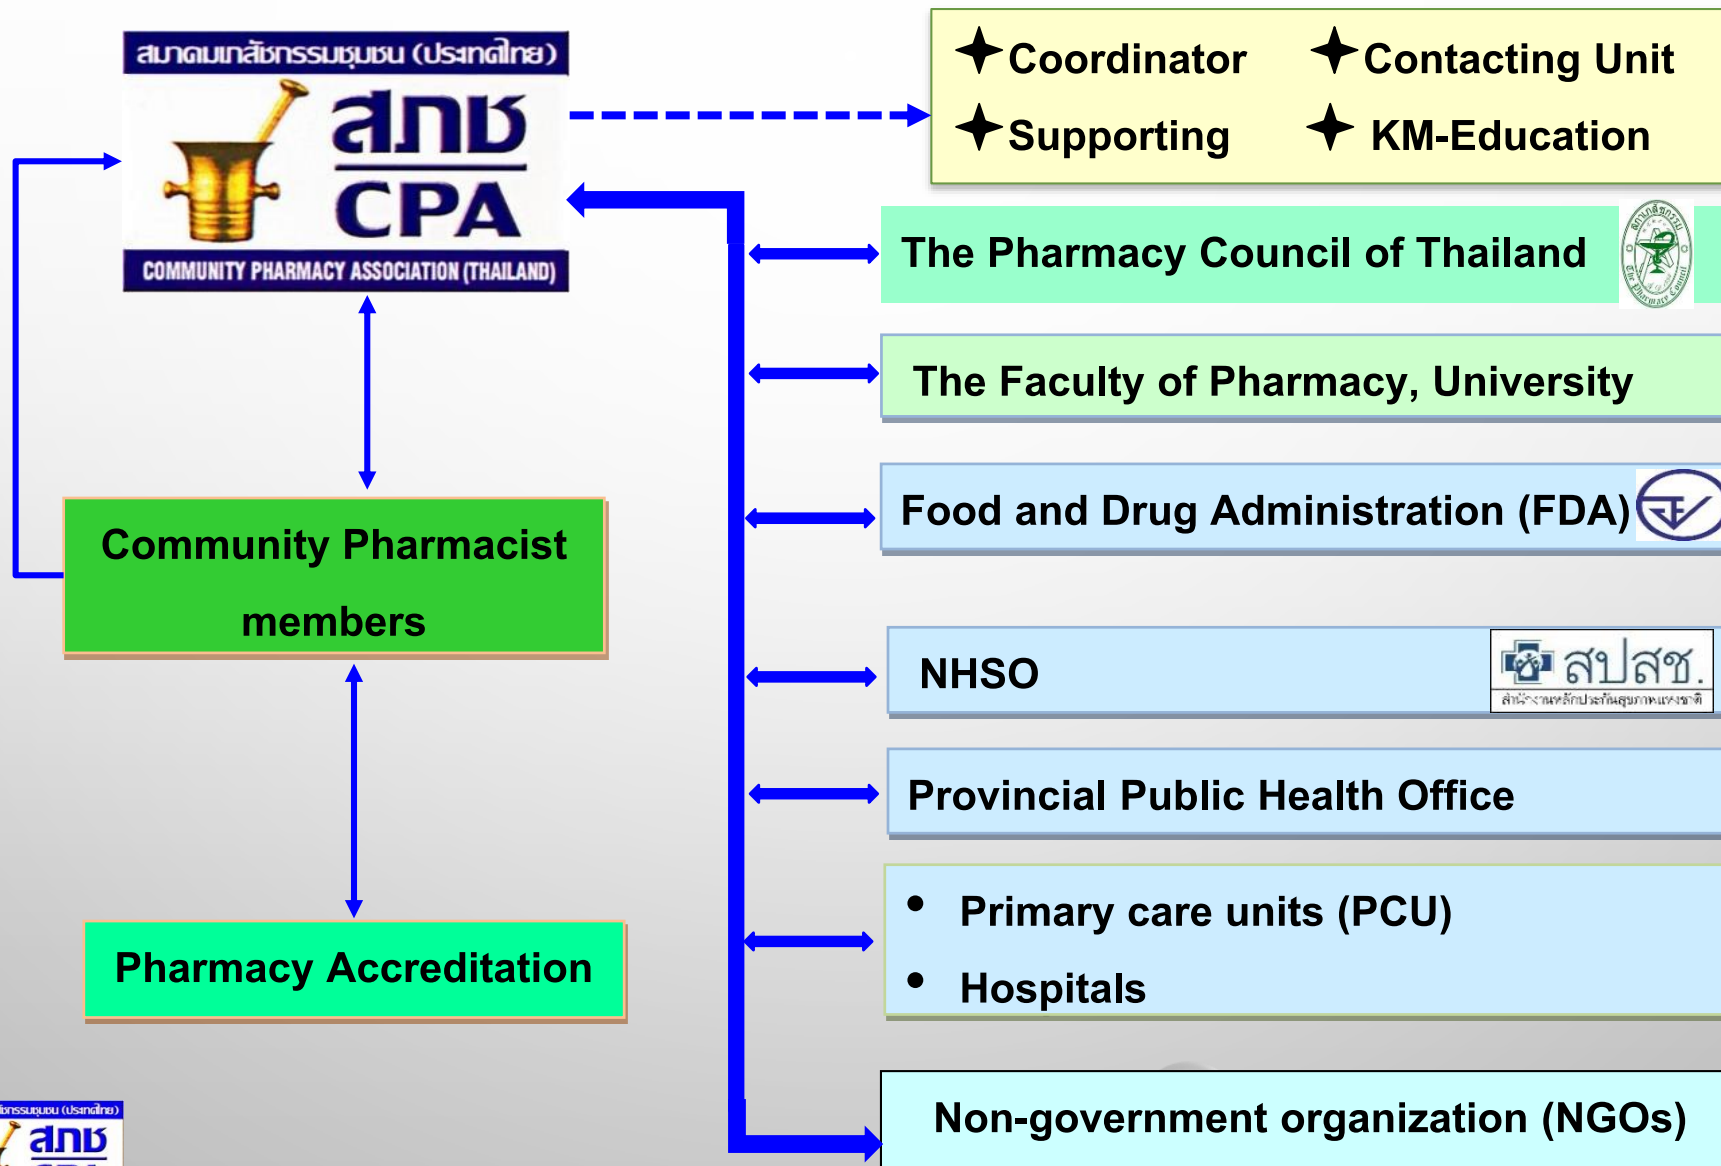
สมาคมเภสัชกรรมชุมชน (ประเทศไทย)

สภช

CPA

COMMUNITY PHARMACY ASSOCIATION (THAILAND)

✦Coordinator ✦Contacting Unit

✦Supporting ✦KM-Education

The Pharmacy Council of Thailand

The Faculty of Pharmacy, University

Food and Drug Administration (FDA)

NHSO

สปสช.

สำนักงานหลักประกันสุขภาพแห่งชาติ

Provincial Public Health Office

• Primary care units (PCU)

• Hospitals

Non-government organization (NGOs)

Community Pharmacist members

Pharmacy Accreditation

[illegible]กรรมชุมชน (ประเทศไทย)

สภช